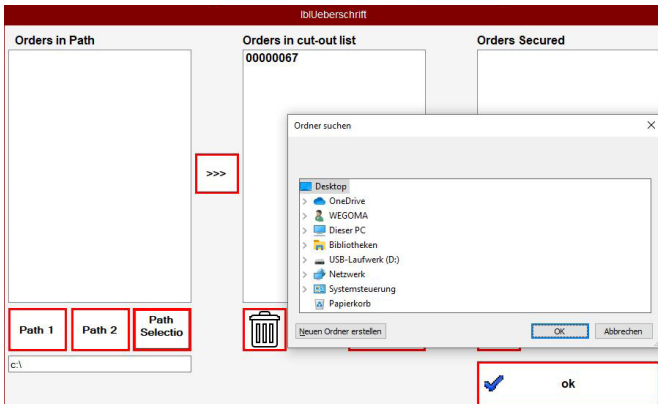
lblUeberschrift

Orders in Path

Orders in cut-out list

00000067

Orders Secured

>>>

Path 1

Path 2

Path Selectio

c:\

Ordner suchen

×

Desktop

OneDrive

WEGOMA

Dieser PC

Bibliotheken

USB-Laufwerk (D:)

Netzwerk

Systemsteuerung

Papierkorb

Neuen Ordner erstellen

OK

Abbrechen

ok